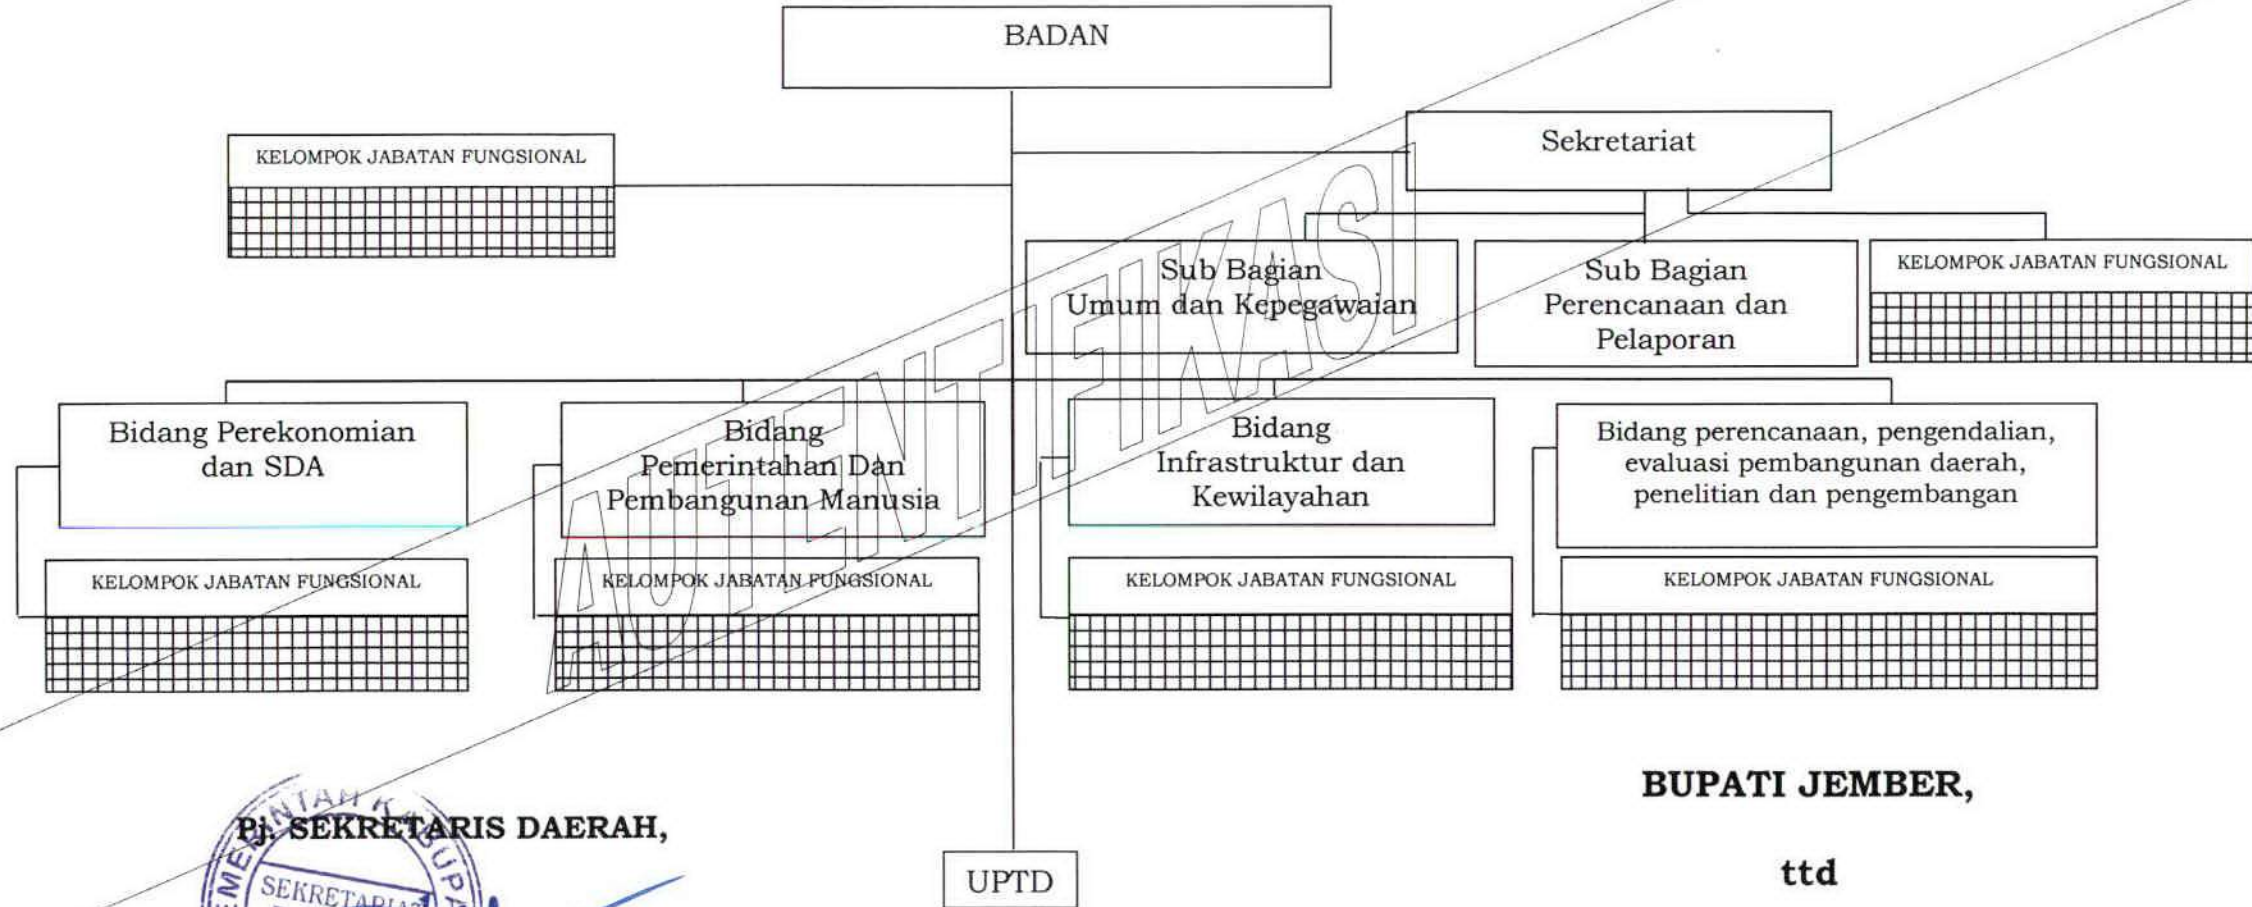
BADAN

KELOMPOK JABATAN FUNGSIONAL

Sekretariat

Sub Bagian Umum dan Kepegawaian

Sub Bagian Perencanaan dan Pelaporan

KELOMPOK JABATAN FUNGSIONAL

Bidang Perekonomian dan SDA

Bidang Pemerintahan Dan Pembangunan Manusia

Bidang Infrastruktur dan Kewilayahan

Bidang perencanaan, pengendalian, evaluasi pembangunan daerah, penelitian dan pengembangan

KELOMPOK JABATAN FUNGSIONAL

KELOMPOK JABATAN FUNGSIONAL

KELOMPOK JABATAN FUNGSIONAL

KELOMPOK JABATAN FUNGSIONAL

AUTENTIFIKASI

BUPATI JEMBER,

Pj. SEKRETARIS DAERAH,

UPTD

ttd

PEMERINTAH KABUPATEN SEKRETARIAT